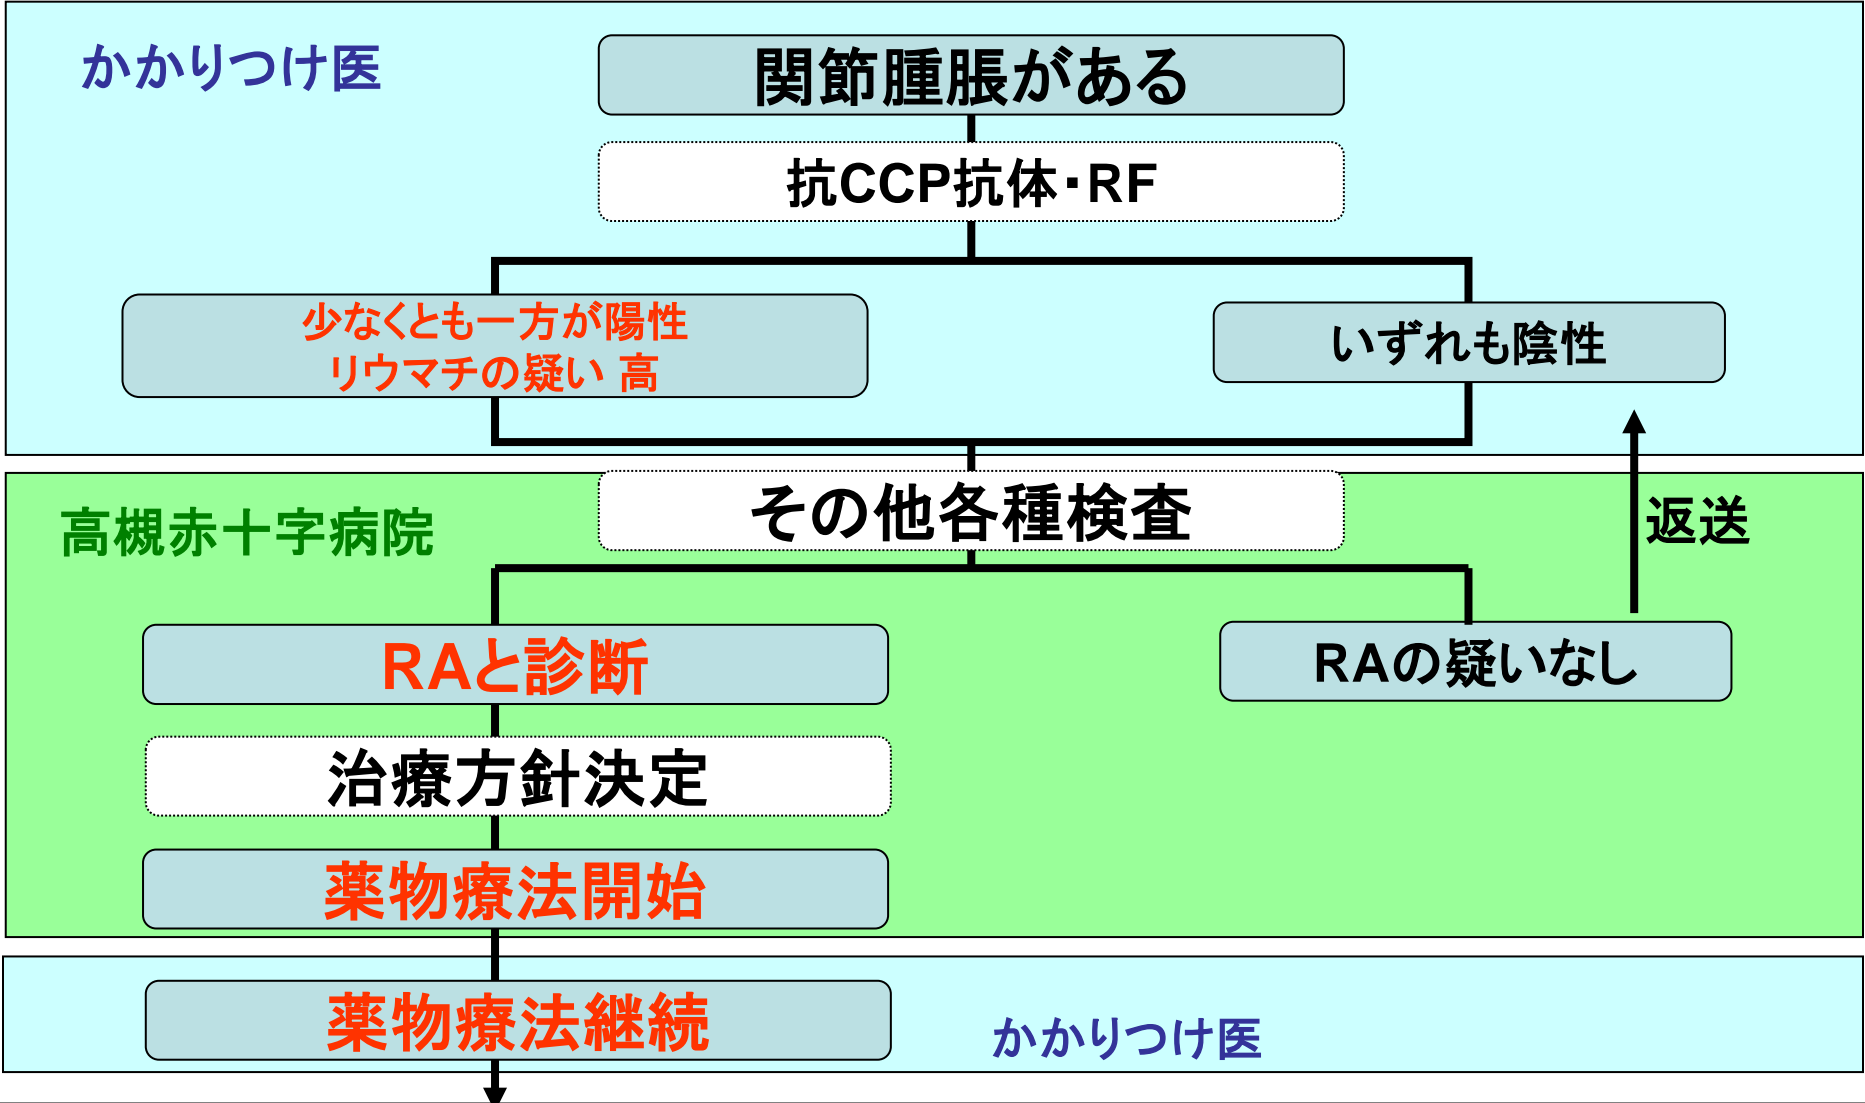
かかりつけ医

関節腫脹がある

抗CCP抗体・RF

少なくとも一方が陽性
リウマチの疑い 高

いずれも陰性

高槻赤十字病院

その他各種検査

返送

RAと診断

RAの疑いなし

治療方針決定

薬物療法開始

薬物療法継続

かかりつけ医